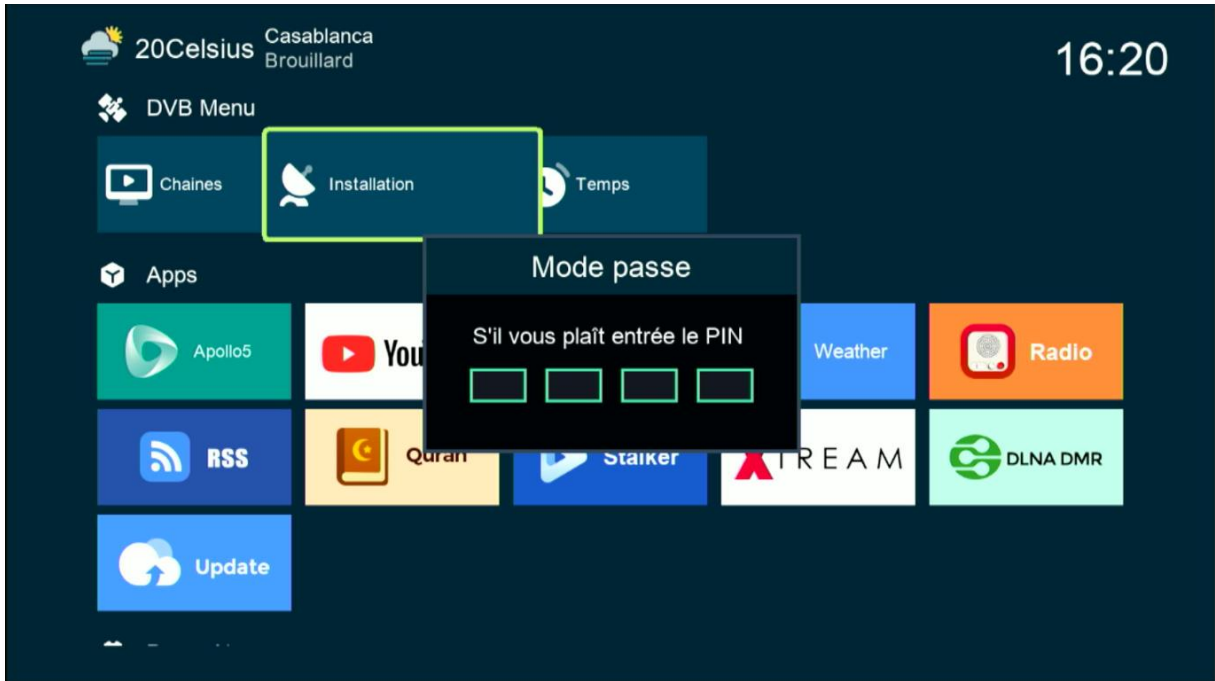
20Celsius Casablanca
Brouillard

16:20

DVB Menu

Chaines

Installation

Temps

Apps

Mode passe

S'il vous plaît entrée le PIN

Apollo5

You

Weather

Radio

RSS

Quran

Stalker

XTREAM

DLNA DMR

Update

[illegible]